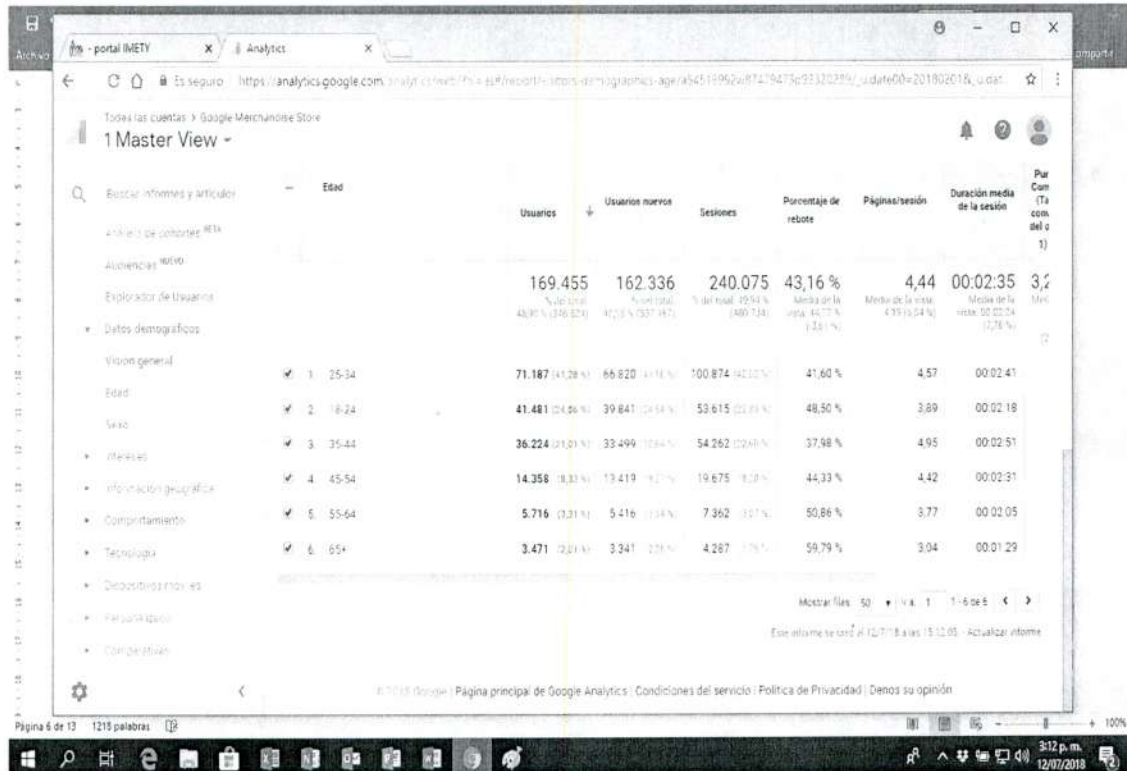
Archivo - portal IMETY × Analytics ×

Es seguro | https://analytics.google.com/analytics/web/?hl=es#/report/visitors-demographics-age/a54516952w87479473p92320289/_u.date00=20180201&_u.dat... ☆

Todas las cuentas > Google Merchandise Store
1 Master View ▾

Buscar informes y artículos
Análisis de cohortes BETA
Audiencias NUEVO
Explorador de Usuarios
▾ Datos demográficos
Visión general
Edad
Sexo
▸ Intereses
▸ Información geográfica
▸ Comportamiento
▸ Tecnología
▸ Dispositivos móviles
▸ Personalizado
▸ Comparativas

| | Edad | Usuarios ↓ | Usuarios nuevos | Sesiones | Porcentaje de rebote | Páginas/sesión | Duración media de la sesión | Pur Com (Ta com del c 1) |
|---|---|---|---|---|---|---|---|---|
| | | 169.455 % del total: 48,80 % (346.024) | 162.336 % del total: 47,23 % (337.167) | 240.075 % del total: 49,94 % (480.734) | 43,16 % Media de la vista: 44,77 % (-3,61 %) | 4,44 Media de la vista: 4,19 (6,04 %) | 00:02:35 Media de la vista: 00:02:24 (7,76 %) | 3,2 |
| ✓ | 1. 25-34 | 71.187 (41,28 %) | 66.820 (41,16 %) | 100.874 (42,02 %) | 41,60 % | 4,57 | 00:02:41 | |
| ✓ | 2. 18-24 | 41.481 (24,06 %) | 39.841 (24,54 %) | 53.615 (22,33 %) | 48,50 % | 3,89 | 00:02:18 | |
| ✓ | 3. 35-44 | 36.224 (21,01 %) | 33.499 (20,64 %) | 54.262 (22,60 %) | 37,98 % | 4,95 | 00:02:51 | |
| ✓ | 4. 45-54 | 14.358 (8,33 %) | 13.419 (8,27 %) | 19.675 (8,20 %) | 44,33 % | 4,42 | 00:02:31 | |
| ✓ | 5. 55-64 | 5.716 (3,31 %) | 5.416 (3,34 %) | 7.362 (3,07 %) | 50,86 % | 3,77 | 00:02:05 | |
| ✓ | 6. 65+ | 3.471 (2,01 %) | 3.341 (2,06 %) | 4.287 (1,79 %) | 59,79 % | 3,04 | 00:01:29 | |

Mostrar filas: 50 ▾ Ir a: 1 1 - 6 de 6 < >

Este informe se creó el 12/7/18 a las 15:12:05 · Actualizar informe

© 2018 Google | Página principal de Google Analytics | Condiciones del servicio | Política de Privacidad | Denos su opinión

Página 6 de 13 1218 palabras

3:12 p.m. 12/07/2018

100%